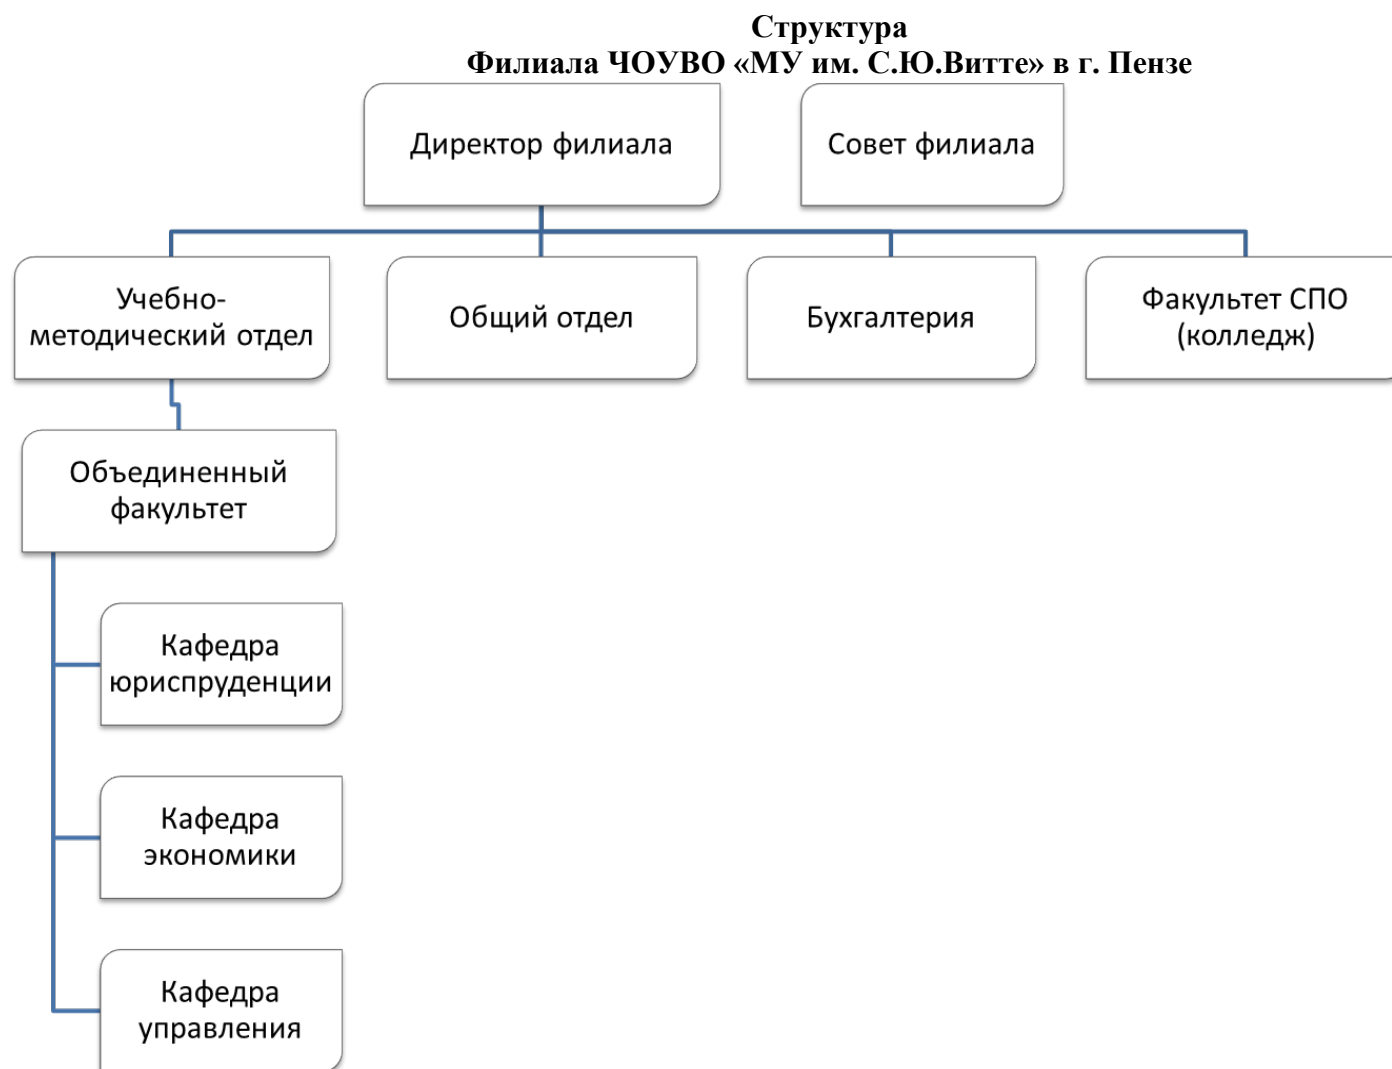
Структура
Филиала ЧОУВО «МУ им. С.Ю.Витте» в г. Пензе

Директор филиала

Совет филиала

Учебно-методический отдел

Общий отдел

Бухгалтерия

Факультет СПО (колледж)

Объединенный факультет

Кафедра юриспруденции

Кафедра экономики

Кафедра управления